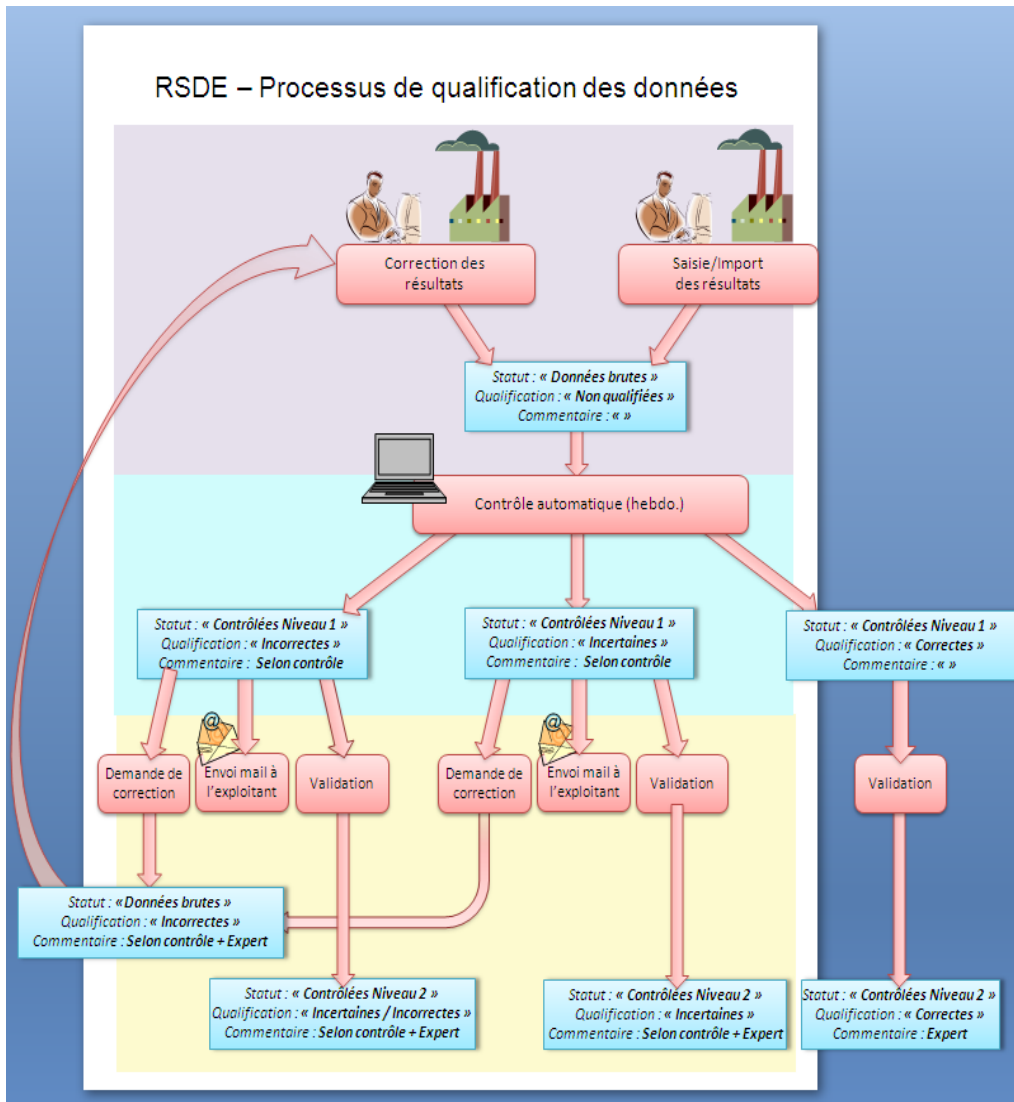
RSDE – Processus de qualification des données

Correction des résultats

Saisie/Import des résultats

Statut : « Données brutes »
Qualification : « Non qualifiées »
Commentaire : « »

Contrôle automatique (hebdo.)

Statut : « Contrôlées Niveau 1 »
Qualification : « Incorrectes »
Commentaire : Selon contrôle

Statut : « Contrôlées Niveau 1 »
Qualification : « Incertaines »
Commentaire : Selon contrôle

Statut : « Contrôlées Niveau 1 »
Qualification : « Correctes »
Commentaire : « »

Demande de correction

Envoi mail à l'exploitant

Validation

Demande de correction

Envoi mail à l'exploitant

Validation

Validation

Statut : « Données brutes »
Qualification : « Incorrectes »
Commentaire : Selon contrôle + Expert

Statut : « Contrôlées Niveau 2 »
Qualification : « Incertaines / Incorrectes »
Commentaire : Selon contrôle + Expert

Statut : « Contrôlées Niveau 2 »
Qualification : « Incertaines »
Commentaire : Selon contrôle + Expert

Statut : « Contrôlées Niveau 2 »
Qualification : « Correctes »
Commentaire : Expert